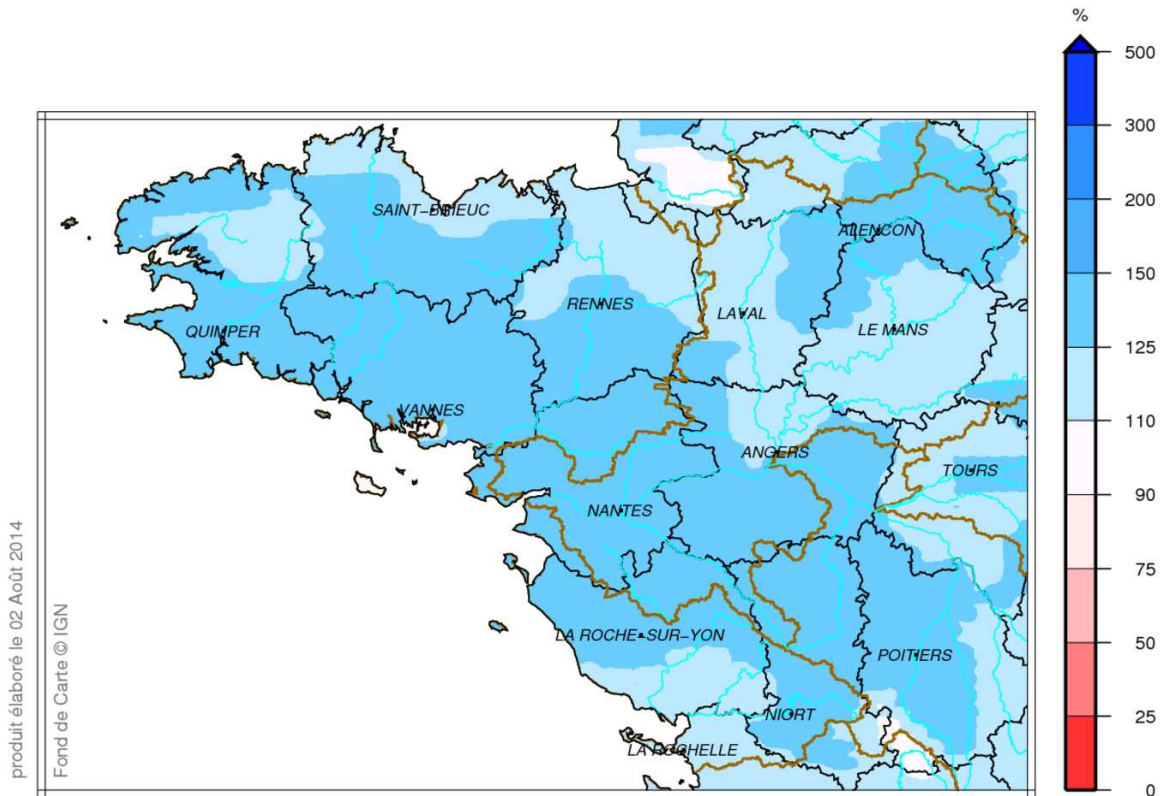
SAINT-BRIEUC
ALENCON
RENNES
LAVAL
QUIMPER
LE MANS
VANNES
ANGERS
TOURS
NANTES
LA ROCHE-SUR-YON
POITIERS
NIORT
LA ROCHELLE

%
500
300
200
150
125
110
90
75
50
25
0

produit élaboré le 02 Août 2014
Fond de Carte © IGN